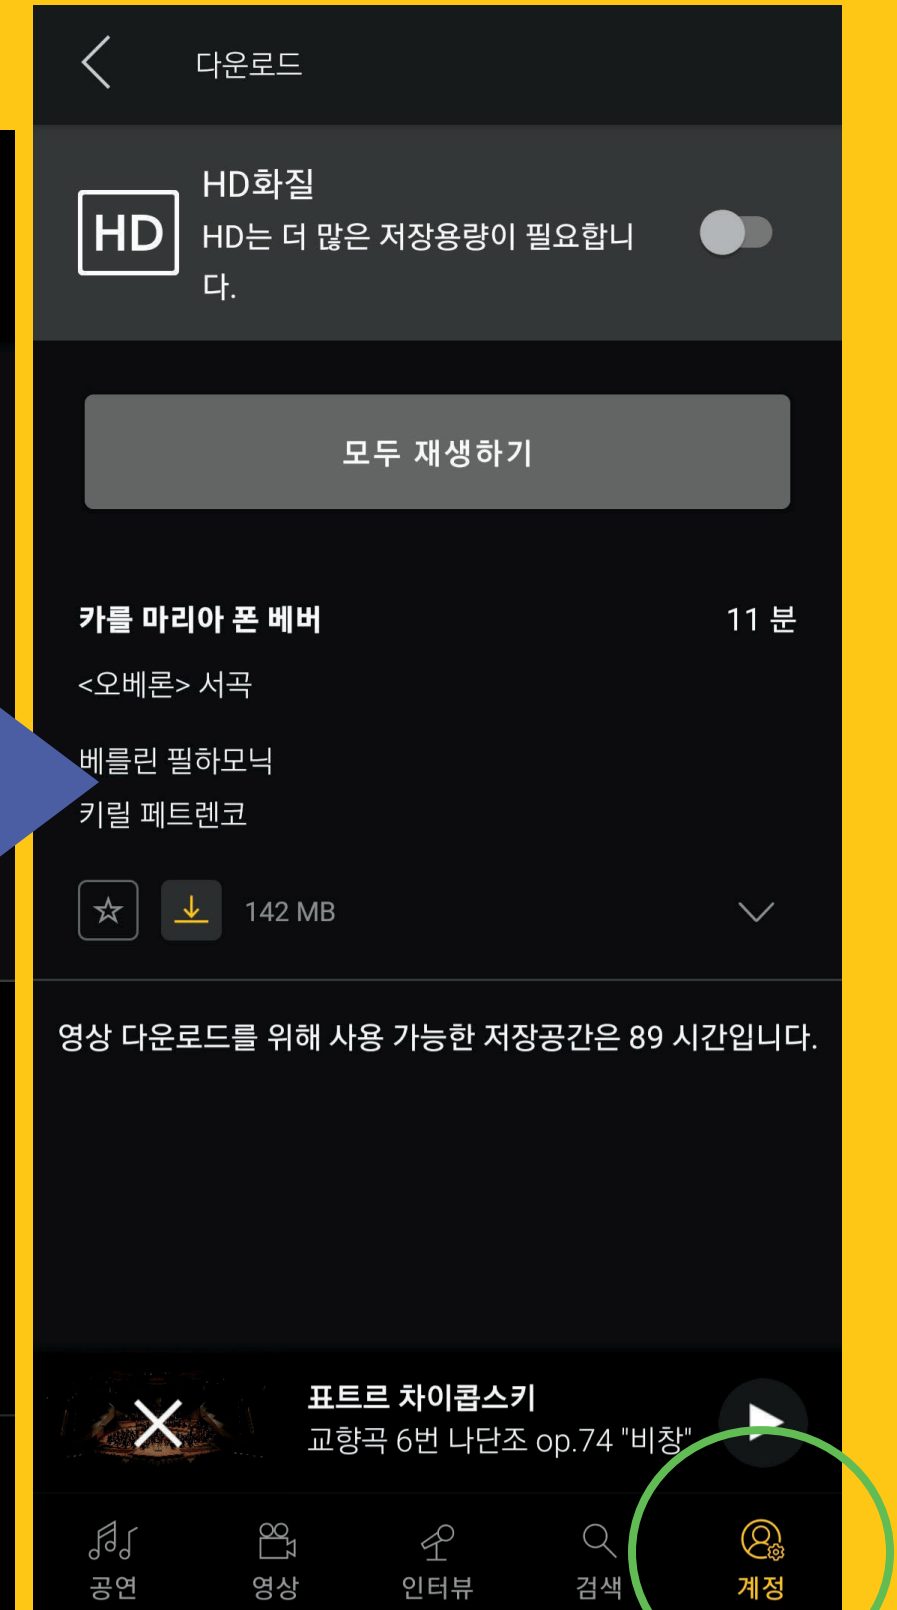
다운로드

HD

HD화질
HD는 더 많은 저장용량이 필요합니다.

모두 재생하기

카를 마리아 폰 베버 11 분

<오베론> 서곡

베를린 필하모닉
키릴 페트렌코

142 MB

영상 다운로드를 위해 사용 가능한 저장공간은 89 시간입니다.

표트르 차이콥스키
교향곡 6번 나단조 op.74 "비창"

공연 영상 인터뷰 검색 계정